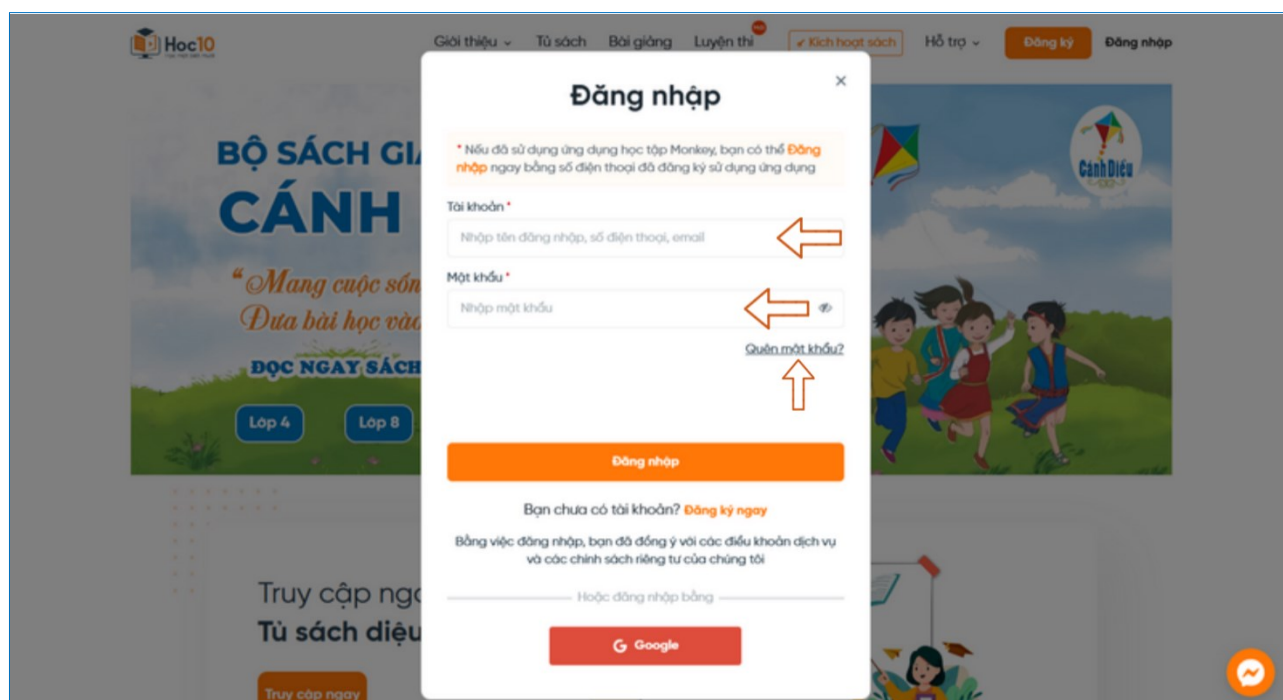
Hoc10

Giới thiệu Tủ sách Bài giảng Luyện thi Kích hoạt sách Hỗ trợ Đăng ký Đăng nhập

BỘ SÁCH GIA
CÁNH
"Mang cuộc sốn
Đưa bài học vào
ĐỌC NGAY SÁCH
Lớp 4 Lớp 8

Cánh Diều

Truy cập ng
Tủ sách diệu
Truy cập ngay

Đăng nhập

* Nếu đã sử dụng ứng dụng học tập Monkey, bạn có thể Đăng nhập ngay bằng số điện thoại đã đăng ký sử dụng ứng dụng

Tài khoản *
Nhập tên đăng nhập, số điện thoại, email

Mật khẩu *
Nhập mật khẩu

Quên mật khẩu?

Đăng nhập

Bạn chưa có tài khoản? Đăng ký ngay

Bằng việc đăng nhập, bạn đã đồng ý với các điều khoản dịch vụ và các chính sách riêng tư của chúng tôi

Hoặc đăng nhập bằng

Google